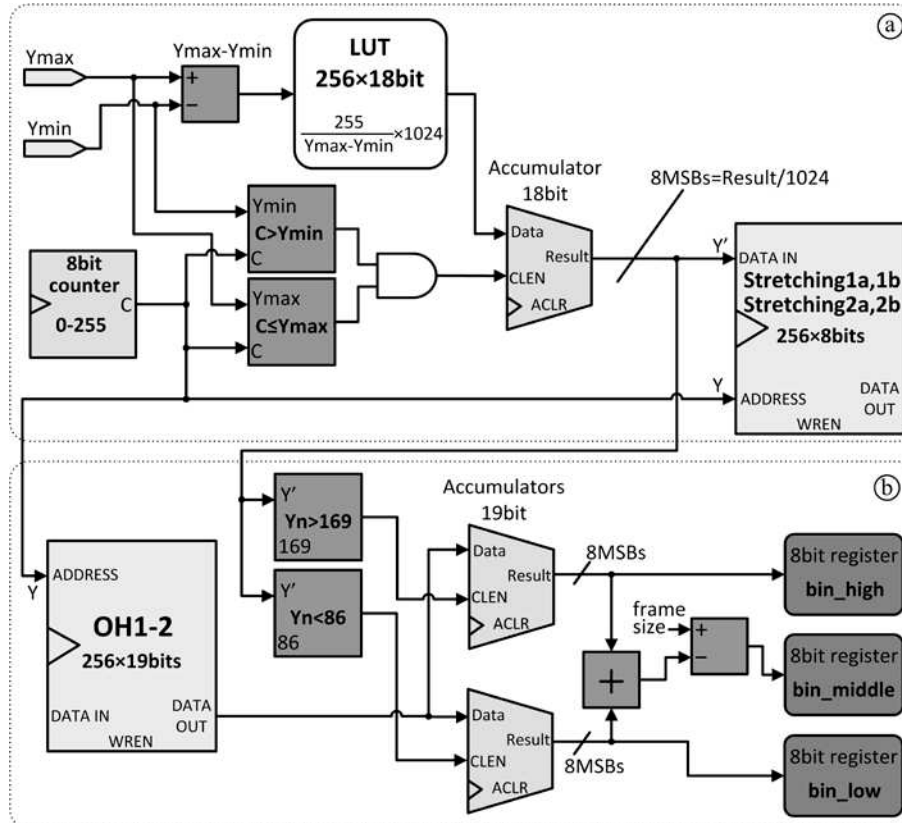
(a)

Ymax

Ymin

Ymax-Ymin

+

−

LUT
256×18bit

$\frac{255}{Ymax-Ymin}\times1024$

Accumulator
18bit

8MSBs=Result/1024

Ymin
C>Ymin
C

8bit
counter
C
0-255

Ymax
C≤Ymax
C

Data
Result
CLEN
ACLR

Y'
DATA IN
Stretching1a,1b
Stretching2a,2b
256×8bits

Y
ADDRESS
DATA
OUT
WREN

(b)

Y'
Yn>169
169

Y'
Yn<86
86

Accumulators
19bit

ADDRESS
Y

OH1-2
256×19bits

DATA IN
DATA
OUT
WREN

Data
Result
CLEN
ACLR

8MSBs

8bit register
bin_high

frame
size

+

−

+

8bit register
bin_middle

Data
Result
CLEN
ACLR

8MSBs

8bit register
bin_low